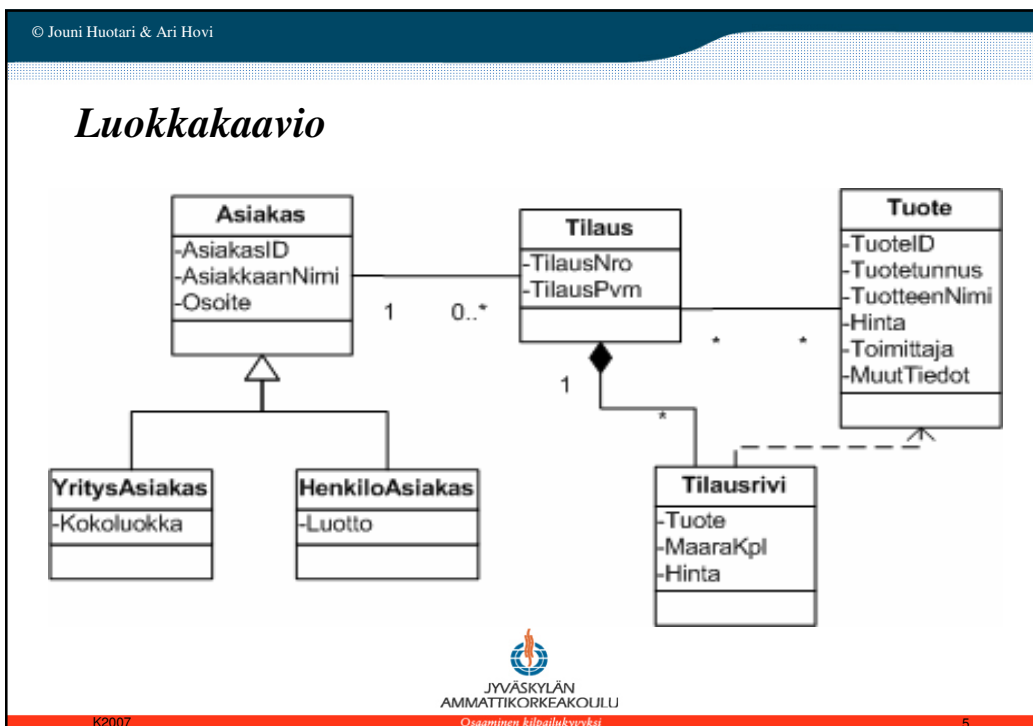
© Jouni Huotari & Ari Hovi

Luokkakaavio

Asiakas
-AsiakasID
-AsiakkaanNimi
-Osoite

1
0..*

Tilaus
-TilausNro
-TilausPvm

*
*

Tuote
-TuoteID
-Tuotetunnus
-TuotteenNimi
-Hinta
-Toimittaja
-MuutTiedot

1
*

YritysAsiakas
-Kokoluokka

HenkiloAsiakas
-Luotto

Tilausrivi
-Tuote
-MaaraKpl
-Hinta

JYVÄSKYLÄN AMMATTIKORKEAKOULU

K2007
Osaaminen kilpailukyvyksi
5